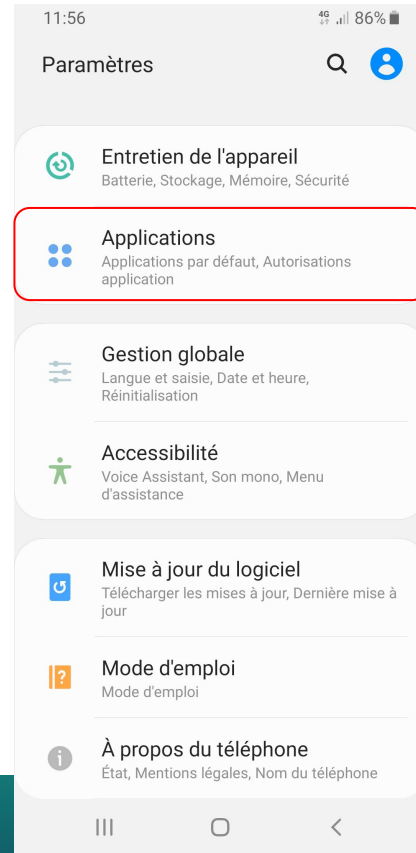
11:56
4G 86%

Paramètres

Entretien de l'appareil
Batterie, Stockage, Mémoire, Sécurité

Applications
Applications par défaut, Autorisations application

Gestion globale
Langue et saisie, Date et heure, Réinitialisation

Accessibilité
Voice Assistant, Son mono, Menu d'assistance

Mise à jour du logiciel
Télécharger les mises à jour, Dernière mise à jour

Mode d'emploi
Mode d'emploi

À propos du téléphone
État, Mentions légales, Nom du téléphone